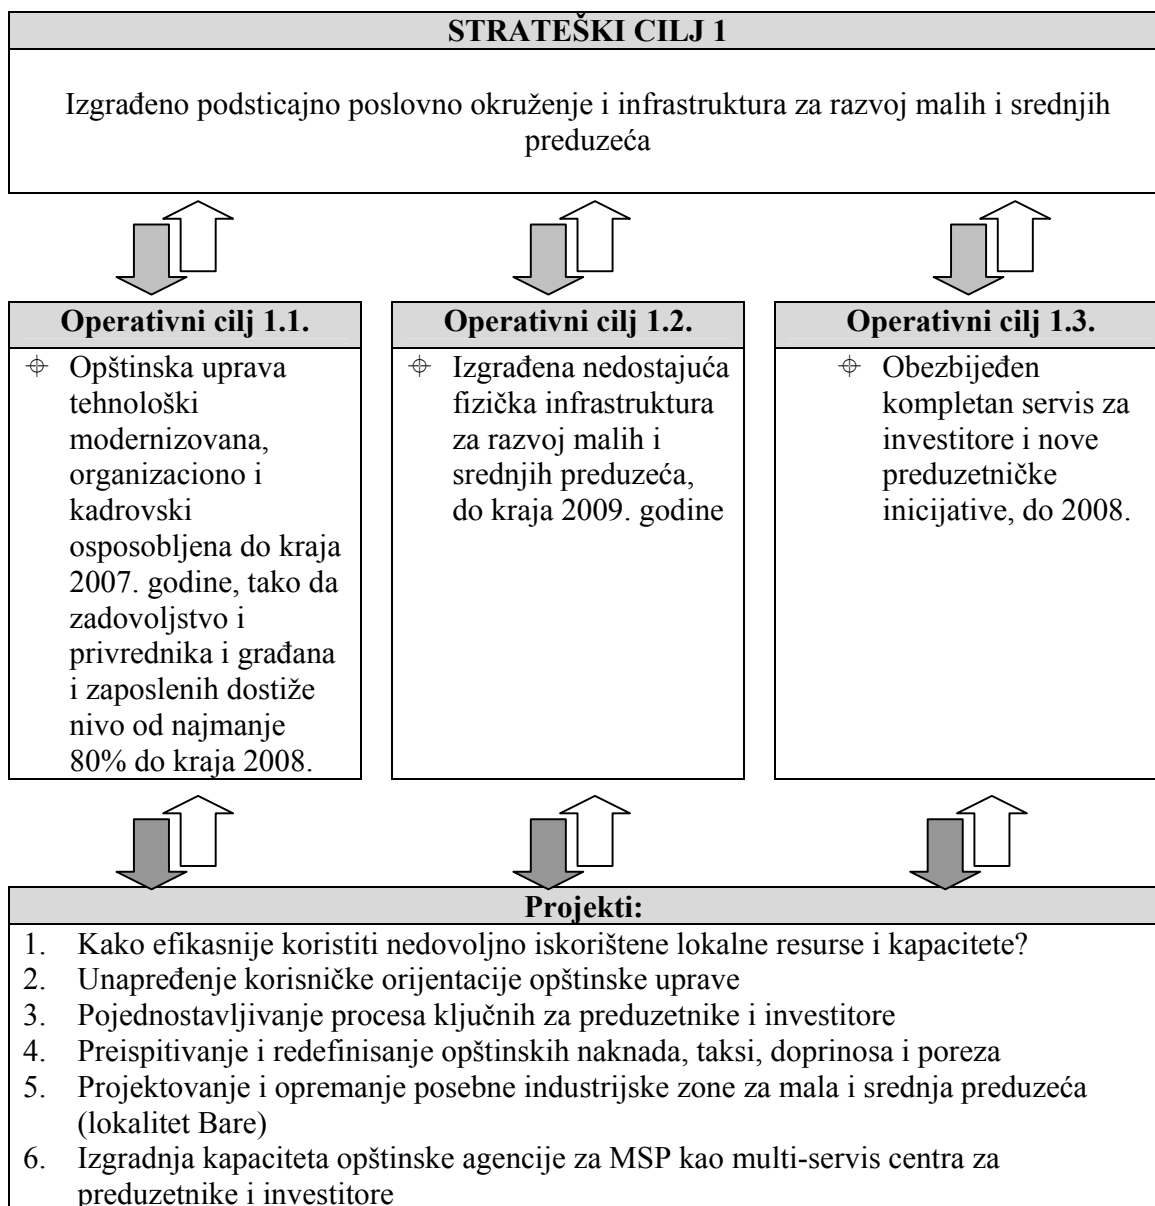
STRATEŠKI CILJ 1

Izgrađeno podsticajno poslovno okruženje i infrastruktura za razvoj malih i srednjih preduzeća

Operativni cilj 1.1.

Opštinska uprava tehnološki modernizovana, organizaciono i kadrovski osposobljena do kraja 2007. godine, tako da zadovoljstvo i privrednika i građana i zaposlenih dostiže nivo od najmanje 80% do kraja 2008.

Operativni cilj 1.2.

Izgrađena nedostajuća fizička infrastruktura za razvoj malih i srednjih preduzeća, do kraja 2009. godine

Operativni cilj 1.3.

Obezbijeđen kompletan servis za investitore i nove preduzetničke inicijative, do 2008.

Projekti:

1. Kako efikasnije koristiti nedovoljno iskorištene lokalne resurse i kapacitete?
2. Unapređenje korisničke orijentacije opštinske uprave
3. Pojednostavljivanje procesa ključnih za preduzetnike i investitore
4. Preispitivanje i redefinisanje opštinskih naknada, taksi, doprinosa i poreza
5. Projektovanje i opremanje posebne industrijske zone za mala i srednja preduzeća (lokalitet Bare)
6. Izgradnja kapaciteta opštinske agencije za MSP kao multi-servis centra za preduzetnike i investitore